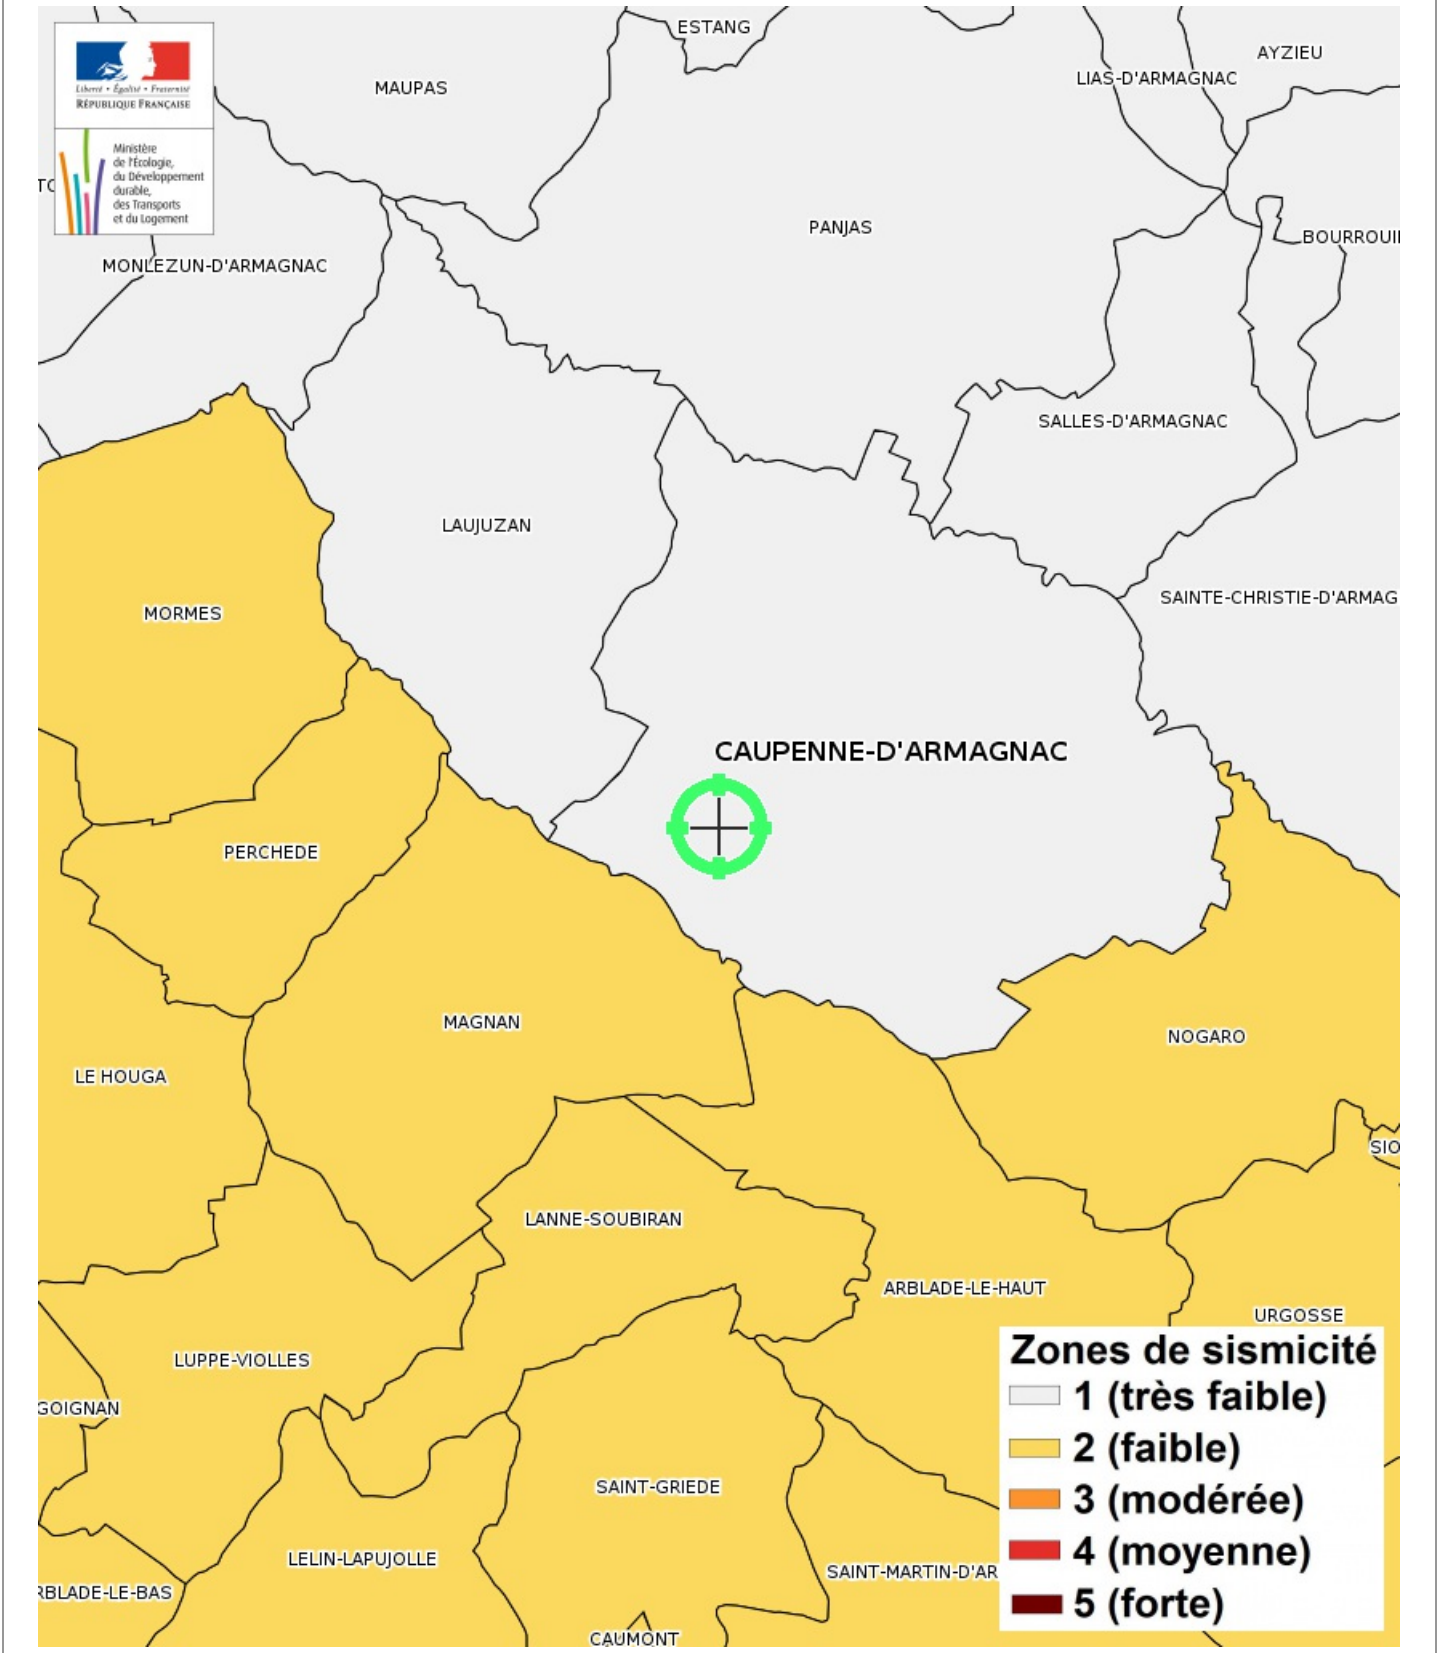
Liberté • Égalité • Fraternité
RÉPUBLIQUE FRANÇAISE

Ministère
de l'Écologie,
du Développement
durable,
des Transports
et du Logement

ESTANG
AYZIEU
MAUPAS
LIAS-D'ARMAGNAC
TO
PANJAS
BOURROUI
MONLEZUN-D'ARMAGNAC
SALLES-D'ARMAGNAC
LAUJUZAN
SAINTE-CHRISTIE-D'ARMAG
MORMES
CAUPENNE-D'ARMAGNAC
PERCHEDE
MAGNAN
NOGARO
LE HOUGA
SIO
LANNE-SOUBIRAN
ARBLADE-LE-HAUT
URGOSSE
LUPPE-VIOLLES
GOIGNAN
SAINT-GRIEDE
LELIN-LAPUJOLLE
SAINT-MARTIN-D'AR
RBLADE-LE-BAS
CAUMONT

Zones de sismicité
1 (très faible)
2 (faible)
3 (modérée)
4 (moyenne)
5 (forte)